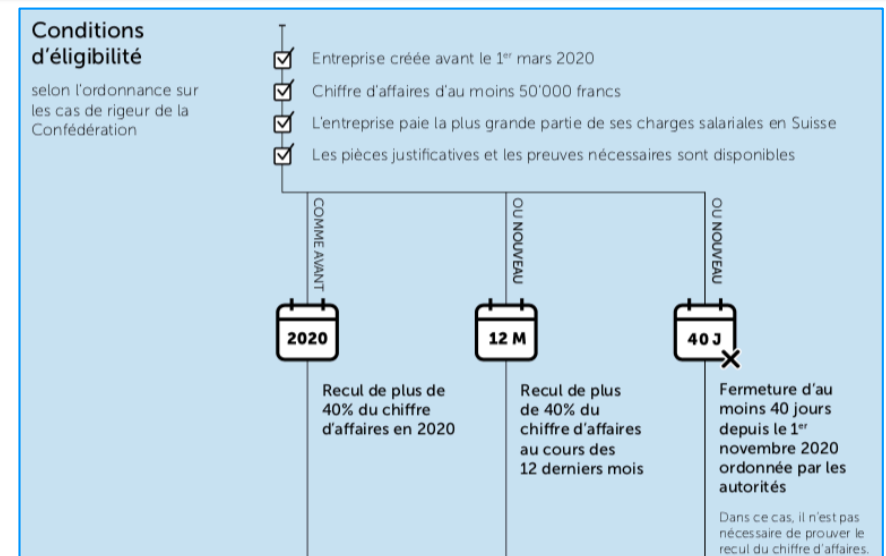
Conditions d'éligibilité

selon l'ordonnance sur les cas de rigeur de la Confédération

Entreprise créée avant le 1$^{er}$ mars 2020

Chiffre d'affaires d'au moins 50'000 francs

L'entreprise paie la plus grande partie de ses charges salariales en Suisse

Les pièces justificatives et les preuves nécessaires sont disponibles

COMME AVANT

OU NOUVEAU

OU NOUVEAU

2020

12 M

40 J

Recul de plus de 40% du chiffre d'affaires en 2020

Recul de plus de 40% du chiffre d'affaires au cours des 12 derniers mois

Fermeture d'au moins 40 jours depuis le 1$^{er}$ novembre 2020 ordonnée par les autorités

Dans ce cas, il n'est pas nécessaire de prouver le recul du chiffre d'affaires.